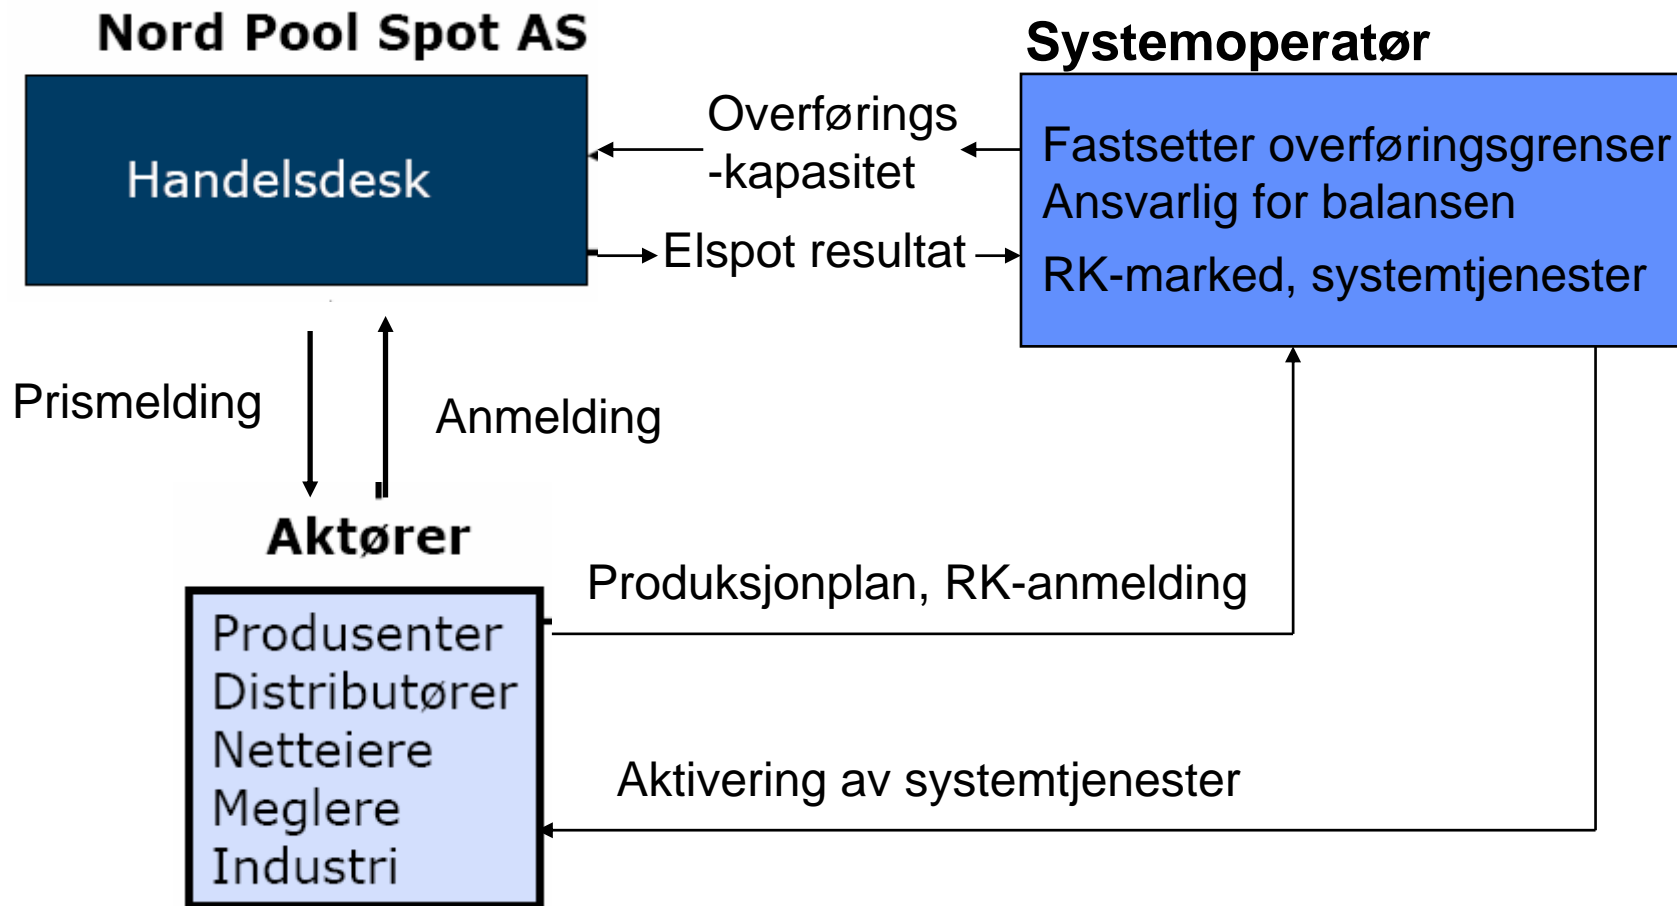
Nord Pool Spot AS

Handelsdesk

Overførings
-kapasitet

Elspot resultat

Systemoperatør

Fastsetter overføringsgrenser
Ansvarlig for balansen
RK-marked, systemtjenester

Prismelding

Anmelding

Aktører

Produsenter
Distributører
Netteiere
Meglere
Industri

Produksjonplan, RK-anmelding

Aktivering av systemtjenester